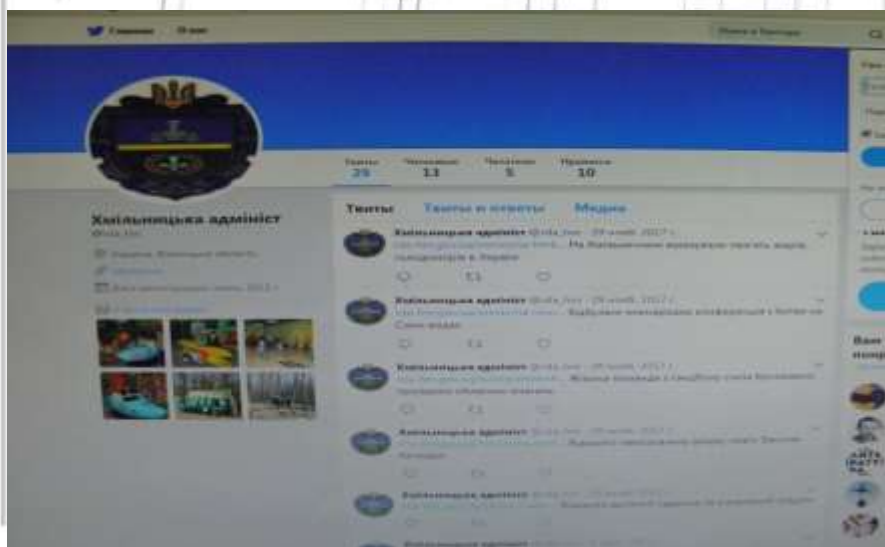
Главная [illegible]

Поиск в Твиттере

Твиты 25 Читаемые 11 Читатели 5 Нравится 10

Хмільницька адмініст

Твиты Твиты и ответы Медиа

Хмільницька адмініст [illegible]

Хмільницька адмініст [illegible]

Хмільницька адмініст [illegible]

Хмільницька адмініст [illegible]

Хмільницька адмініст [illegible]